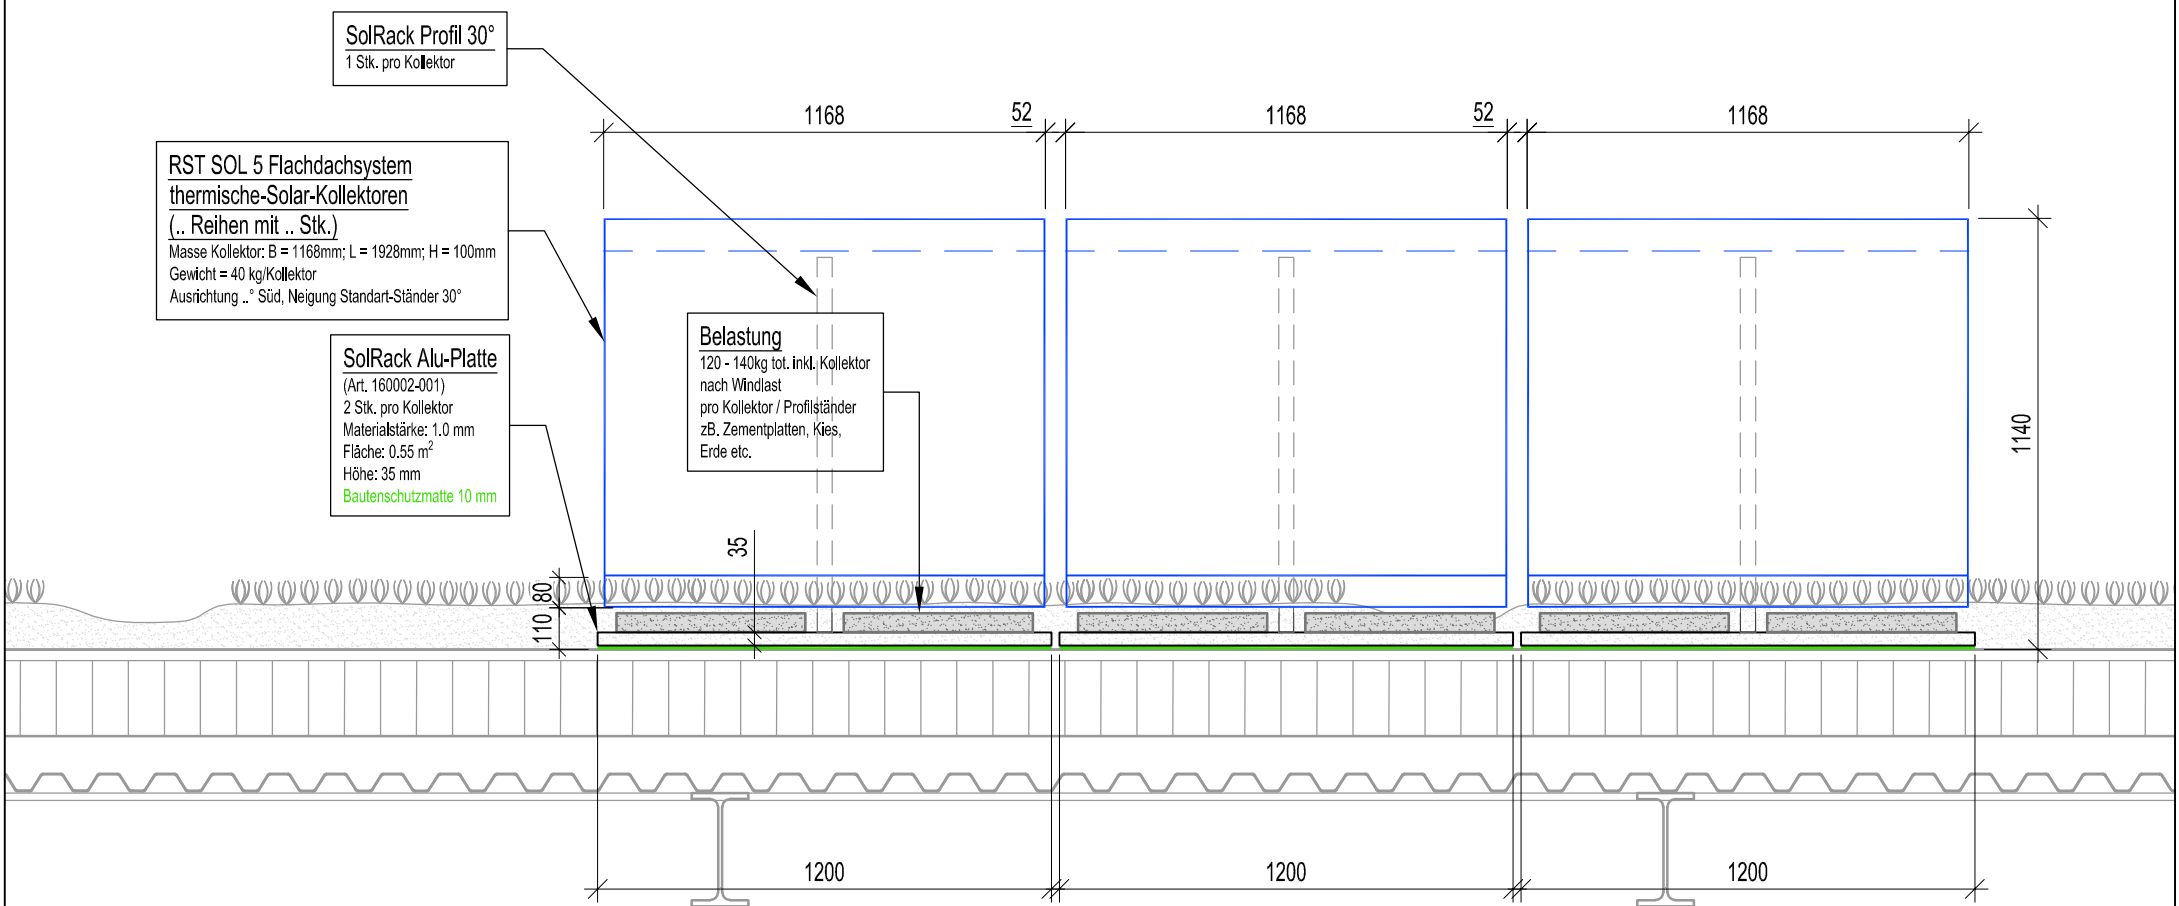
SolRack Profil 30°
1 Stk. pro Kollektor

RST SOL 5 Flachdachsystem
thermische-Solar-Kollektoren
(.. Reihen mit .. Stk.)
Masse Kollektor: B = 1168mm; L = 1928mm; H = 100mm
Gewicht = 40 kg/Kollektor
Ausrichtung ..° Süd, Neigung Standart-Ständer 30°

SolRack Alu-Platte
(Art. 160002-001)
2 Stk. pro Kollektor
Materialstärke: 1.0 mm
Fläche: 0.55 $m^2$
Höhe: 35 mm
Bautenschutzmatte 10 mm

Belastung
120 - 140kg tot. inkl. Kollektor
nach Windlast
pro Kollektor / Profilständer
zB. Zementplatten, Kies,
Erde etc.

1168
52
1168
52
1168
1140
35
80
110
1200
1200
1200